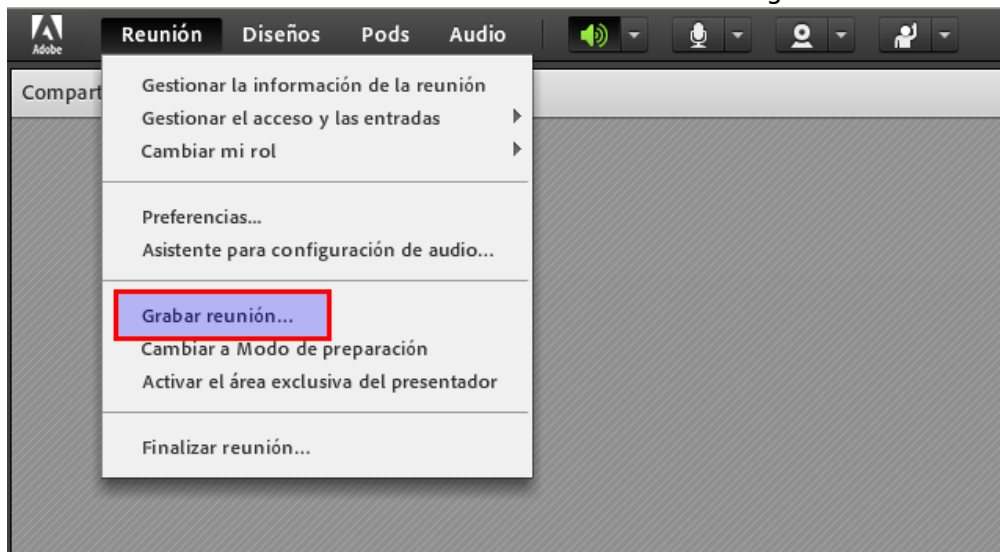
Adobe Reunión Diseños Pods Audio

Compart

Gestionar la información de la reunión
Gestionar el acceso y las entradas
Cambiar mi rol

Preferencias...
Asistente para configuración de audio...

Grabar reunión...
Cambiar a Modo de preparación
Activar el área exclusiva del presentador

Finalizar reunión...